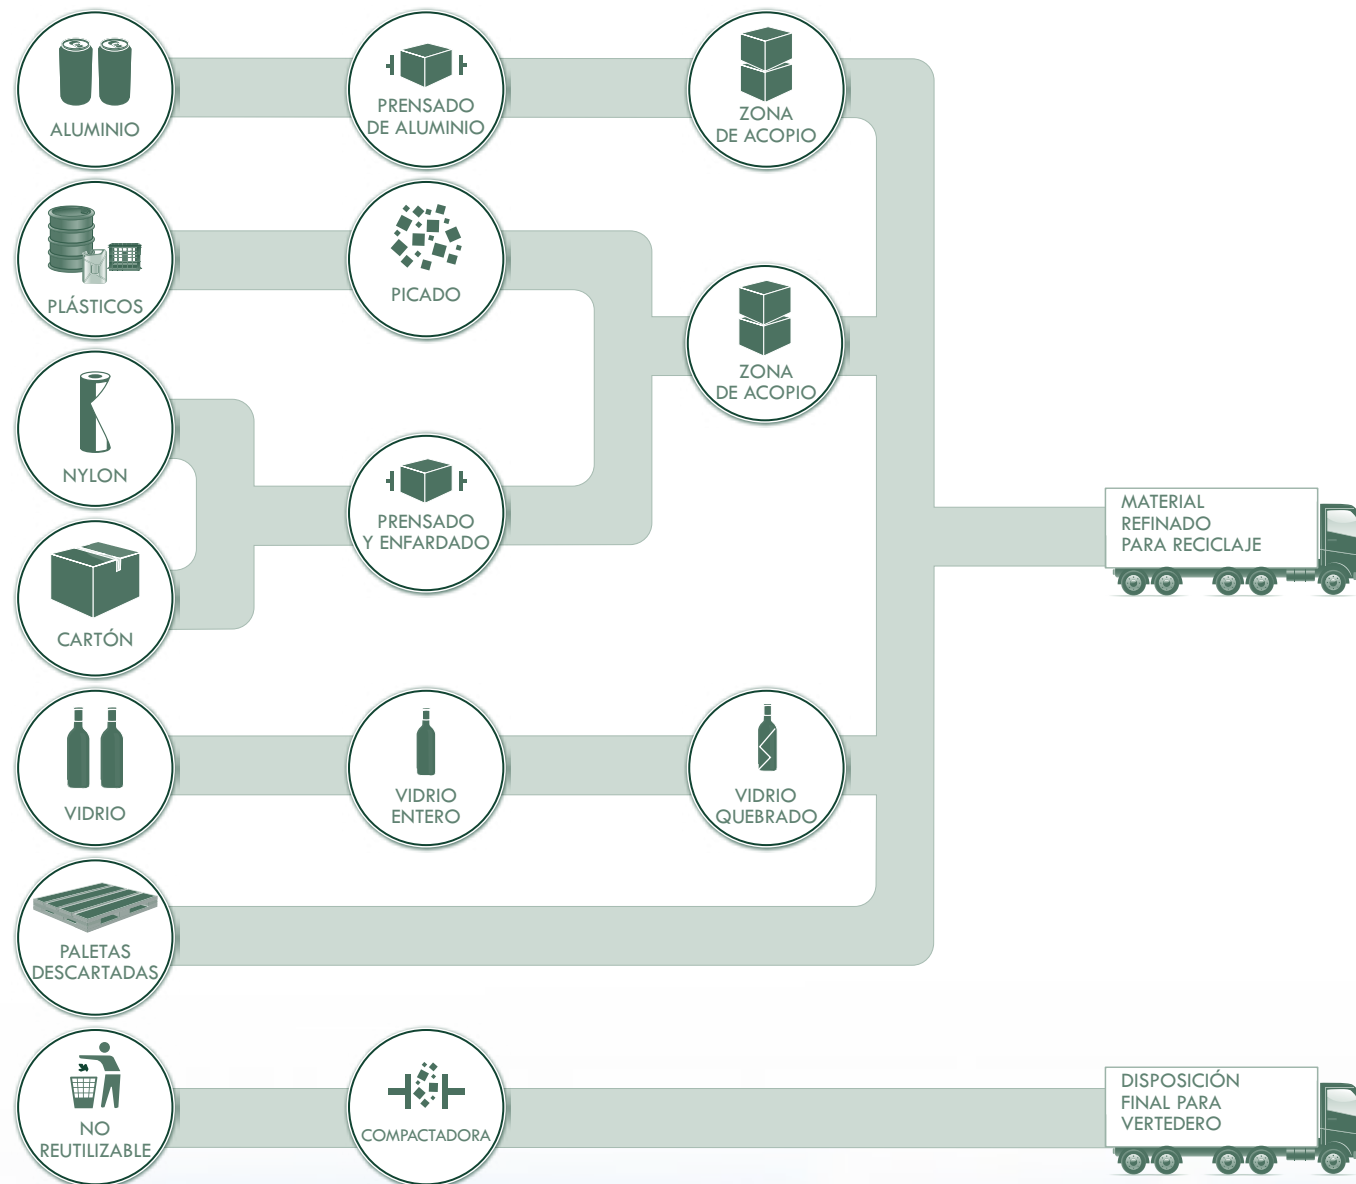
ALUMINIO

PRENSADO DE ALUMINIO

ZONA DE ACOPIO

PLÁSTICOS

PICADO

ZONA DE ACOPIO

NYLON

PRENSADO Y ENFARDADO

CARTÓN

MATERIAL REFINADO PARA RECICLAJE

VIDRIO

VIDRIO ENTERO

VIDRIO QUEBRADO

PALETAS DESCARTADAS

NO REUTILIZABLE

COMPACTADORA

DISPOSICIÓN FINAL PARA VERTEDERO